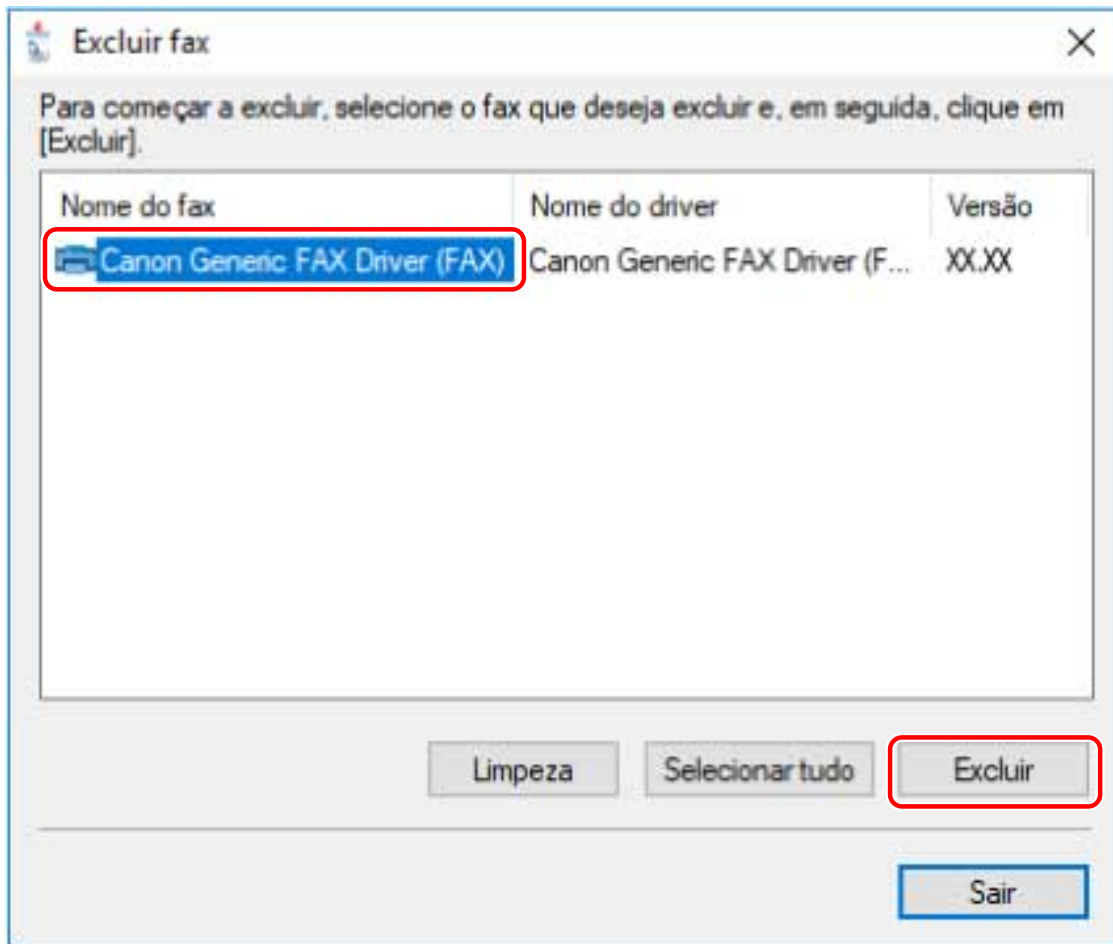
Excluir fax

X

Para começar a excluir, selecione o fax que deseja excluir e, em seguida, clique em [Excluir].

| Nome do fax | Nome do driver | Versão |
|---|---|---|
| Canon Generic FAX Driver (FAX) | Canon Generic FAX Driver (F... | XX.XX |

Limpeza

Selecionar tudo

Excluir

Sair